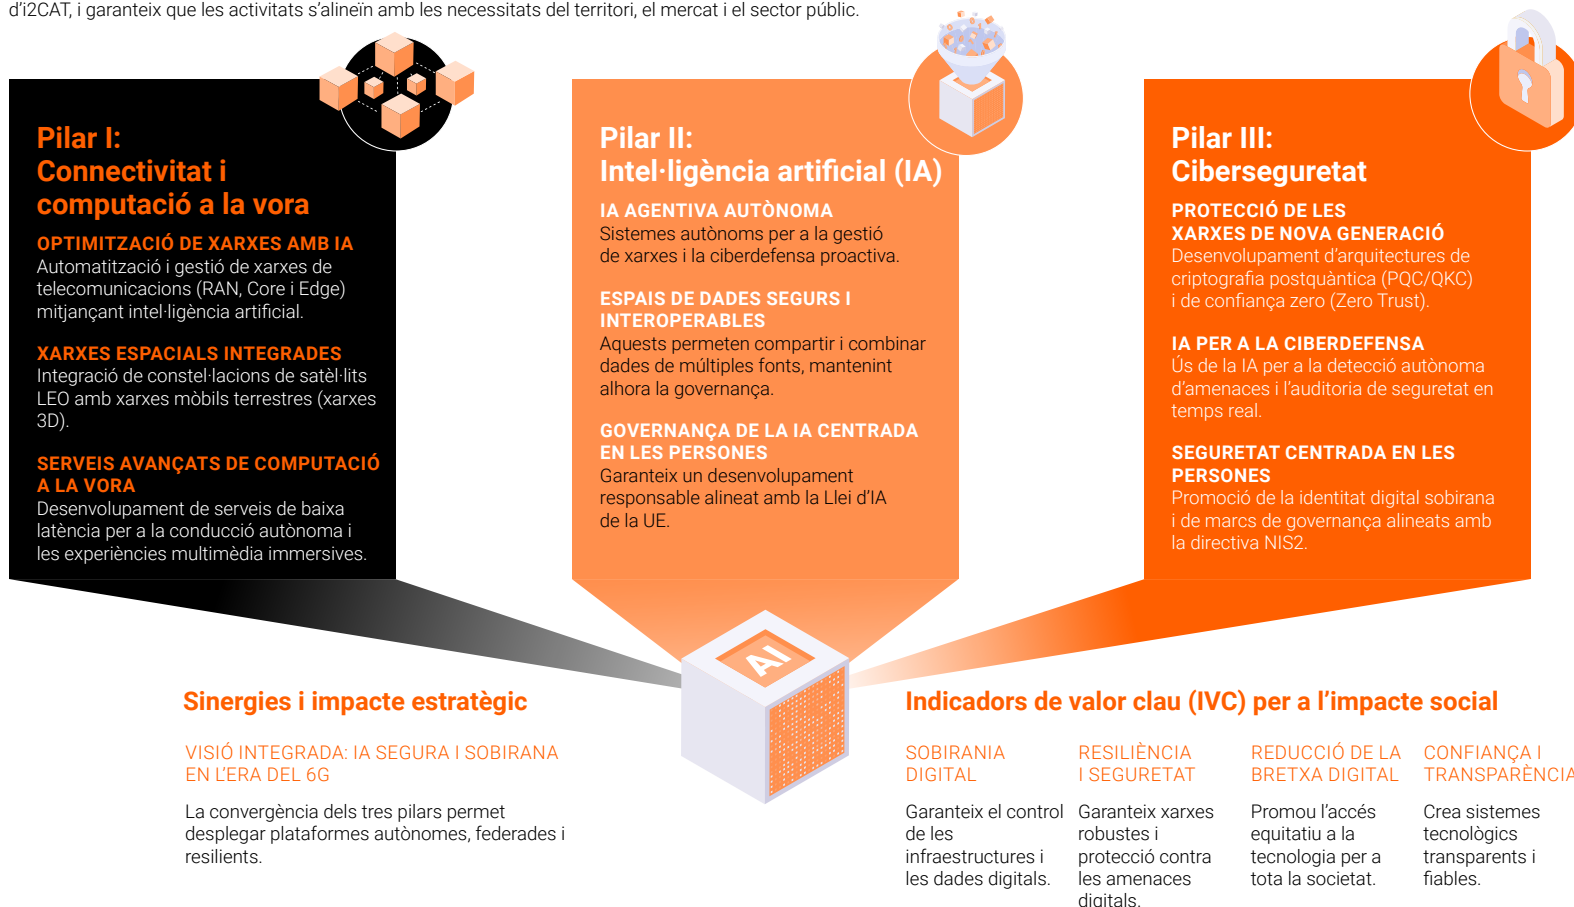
d'i2CAT, i garanteix que les activitats s'alineïn amb les necessitats del territori, el mercat i el sector públic.

Pilar I: Connectivitat i computació a la vora

OPTIMITZACIÓ DE XARXES AMB IA
Automatització i gestió de xarxes de telecomunicacions (RAN, Core i Edge) mitjançant intel·ligència artificial.

XARXES ESPACIALS INTEGRADES
Integració de constel·lacions de satèl·lits LEO amb xarxes mòbils terrestres (xarxes 3D).

SERVEIS AVANÇATS DE COMPUTACIÓ A LA VORA
Desenvolupament de serveis de baixa latència per a la conducció autònoma i les experiències multimèdia immersives.

Pilar II: Intel·ligència artificial (IA)

IA AGENTIVA AUTÒNOMA
Sistemes autònoms per a la gestió de xarxes i la ciberdefensa proactiva.

ESPAIS DE DADES SEGURS I INTEROPERABLES
Aquests permeten compartir i combinar dades de múltiples fonts, mantenint alhora la governança.

GOVERNANÇA DE LA IA CENTRADA EN LES PERSONES
Garanteix un desenvolupament responsable alineat amb la Llei d'IA de la UE.

Pilar III: Ciberseguretat

PROTECCIÓ DE LES XARXES DE NOVA GENERACIÓ
Desenvolupament d'arquitectures de criptografia postquàntica (PQC/QKC) i de confiança zero (Zero Trust).

IA PER A LA CIBERDEFENSA
Ús de la IA per a la detecció autònoma d'amenaces i l'auditoria de seguretat en temps real.

SEGURETAT CENTRADA EN LES PERSONES
Promoció de la identitat digital sobirana i de marcs de governança alineats amb la directiva NIS2.

AI

Sinergies i impacte estratègic

VISIÓ INTEGRADA: IA SEGURA I SOBIRANA EN L'ERA DEL 6G

La convergència dels tres pilars permet desplegar plataformes autònomes, federades i resilients.

Indicadors de valor clau (IVC) per a l'impacte social

SOBIRANIA DIGITAL
Garanteix el control de les infraestructures i les dades digitals.

RESILIÈNCIA I SEGURETAT
Garanteix xarxes robustes i protecció contra les amenaces digitals.

REDUCCIÓ DE LA BRETXA DIGITAL
Promou l'accés equitatiu a la tecnologia per a tota la societat.

CONFIANÇA I TRANSPARÈNCIA
Crea sistemes tecnològics transparents i fiables.